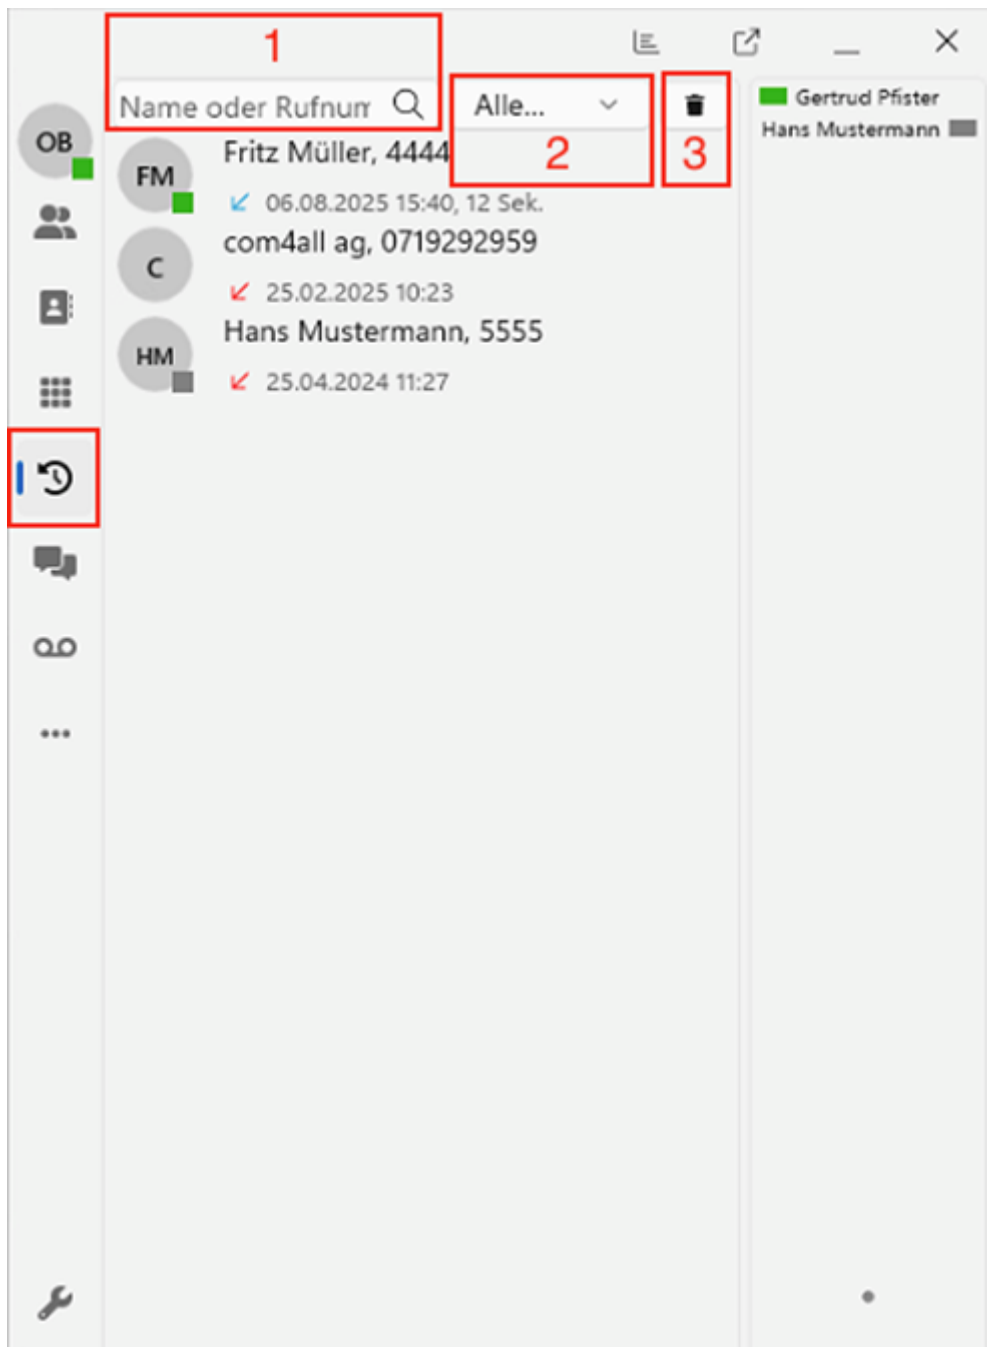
1

Name oder Rufnum

Alle...

2

3

Gertrud Pfister

Hans Mustermann

OB

FM

Fritz Müller, 4444

06.08.2025 15:40, 12 Sek.

C

com4all ag, 0719292959

25.02.2025 10:23

HM

Hans Mustermann, 5555

25.04.2024 11:27

•••